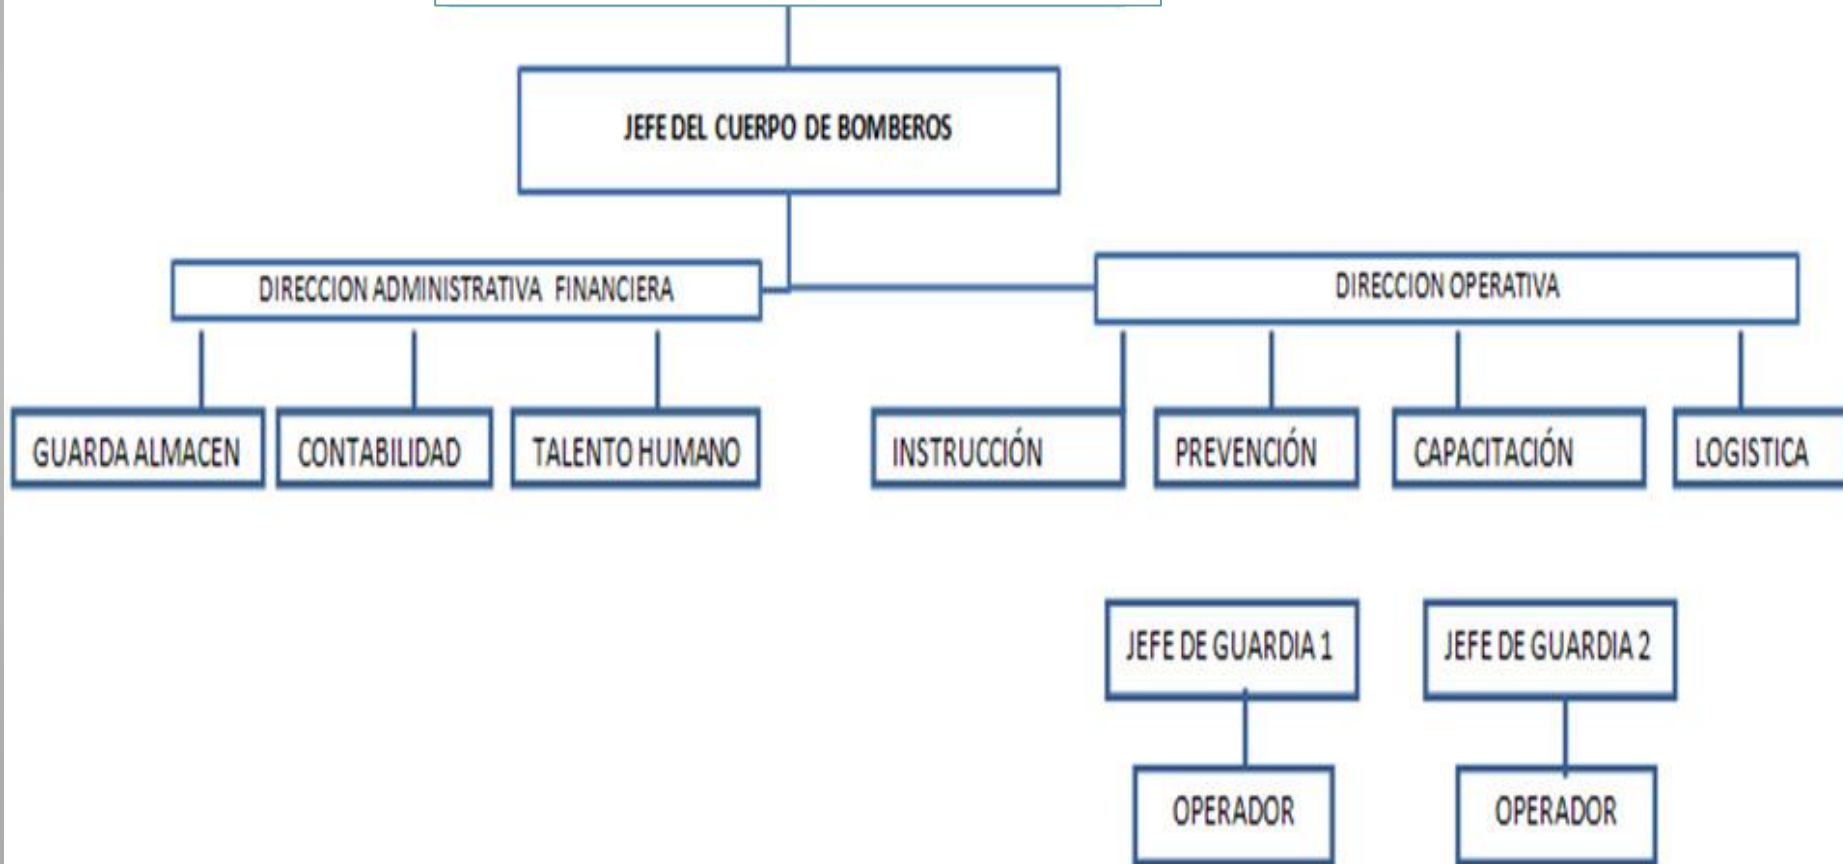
JEFE DEL CUERPO DE BOMBEROS

DIRECCION ADMINISTRATIVA FINANCIERA

DIRECCION OPERATIVA

GUARDA ALMACEN

CONTABILIDAD

TALENTO HUMANO

INSTRUCCIÓN

PREVENCIÓN

CAPACITACIÓN

LOGISTICA

JEFE DE GUARDIA 1

JEFE DE GUARDIA 2

OPERADOR

OPERADOR